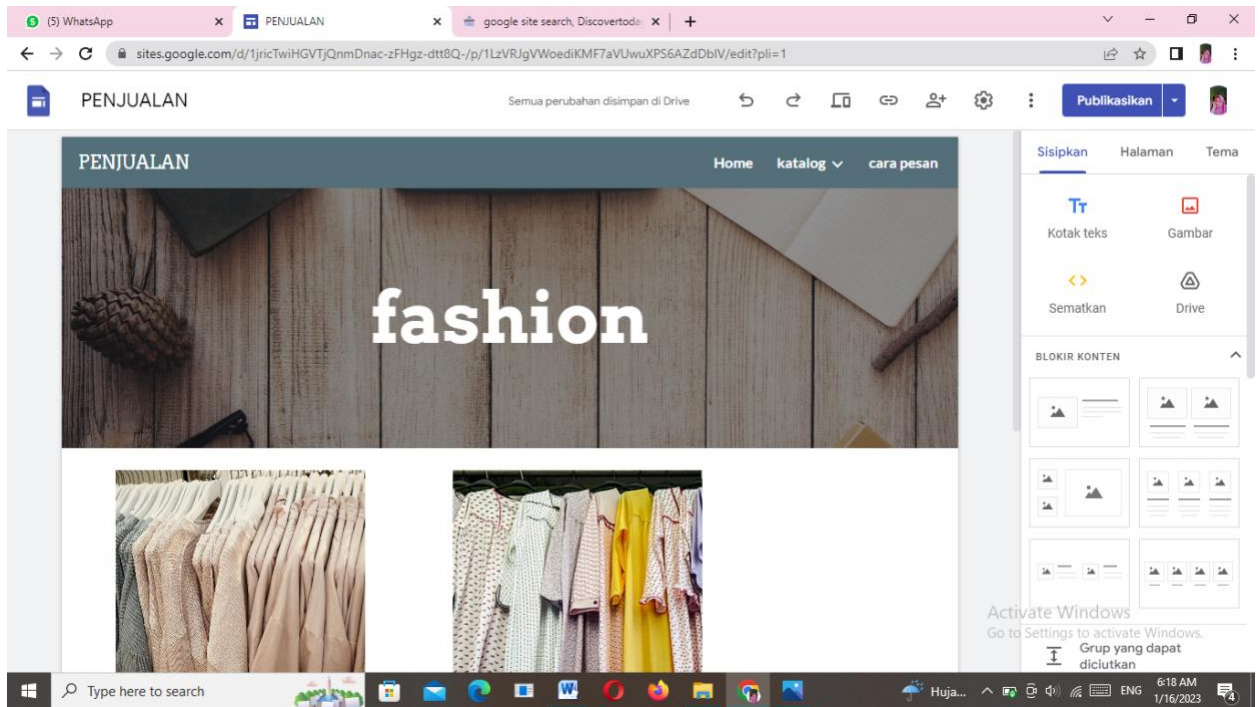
(5) WhatsApp
PENJUALAN
google site search, Discovertoda
sites.google.com/d/1jricTwiHGVTjQnmDnac-zFHgz-dtt8Q-/p/1LzVRJgVWoediKMF7aVUwuXPS6AZdDbIV/edit?pli=1

PENJUALAN
Semua perubahan disimpan di Drive
Publikasikan

PENJUALAN
Home katalog cara pesan

fashion

Sisipkan Halaman Tema
Kotak teks
Gambar
Sematkan
Drive
BLOKIR KONTEN

Activate Windows
Go to Settings to activate Windows.
Grup yang dapat diciutkan

Type here to search
Huja...
ENG
6:18 AM
1/16/2023
4